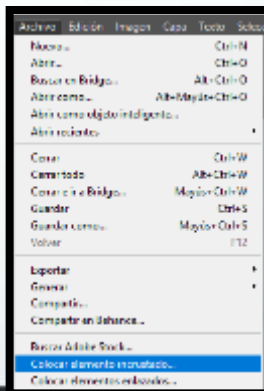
Archivo Edición Imagen Capa Texto Selecc

Nuevo... Ctrl+N
Abrir... Ctrl+O
Buscar en Bridge... Alt+Ctrl+O
Abrir como... Alt+Mayús+Ctrl+O
Abrir como objeto inteligente...
Abrir recientes

Cerrar Ctrl+W
Cerrar todo Alt+Ctrl+W
Cerrar e ir a Bridge... Mayús+Ctrl+W
Guardar Ctrl+S
Guardar como... Mayús+Ctrl+S
Volver F12

Exportar
Generar
Compartir...
Compartir en Behance...

Buscar Adobe Stock...
Colocar elemento incrustado...
Colocar elementos enlazados...